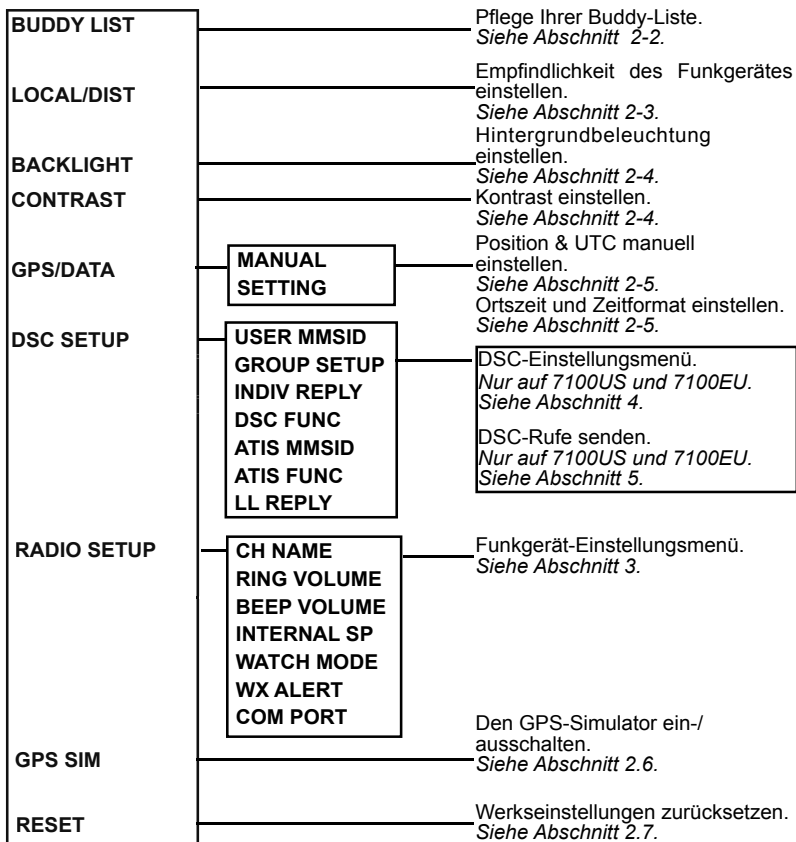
BUDDY LIST
Pflege Ihrer Buddy-Liste.
*Siehe Abschnitt 2-2.*

LOCAL/DIST
Empfindlichkeit des Funkgerätes einstellen.
*Siehe Abschnitt 2-3.*

BACKLIGHT
Hintergrundbeleuchtung einstellen.
*Siehe Abschnitt 2-4.*

CONTRAST
Kontrast einstellen.
*Siehe Abschnitt 2-4.*

GPS/DATA
MANUAL
SETTING
Position & UTC manuell einstellen.
*Siehe Abschnitt 2-5.*
Ortszeit und Zeitformat einstellen.
*Siehe Abschnitt 2-5.*

DSC SETUP
USER MMSID
GROUP SETUP
INDIV REPLY
DSC FUNC
ATIS MMSID
ATIS FUNC
LL REPLY
DSC-Einstellungsmenü.
*Nur auf 7100US und 7100EU.*
*Siehe Abschnitt 4.*

DSC-Rufe senden.
*Nur auf 7100US und 7100EU.*
*Siehe Abschnitt 5.*

RADIO SETUP
CH NAME
RING VOLUME
BEEP VOLUME
INTERNAL SP
WATCH MODE
WX ALERT
COM PORT
Funkgerät-Einstellungsmenü.
*Siehe Abschnitt 3.*

GPS SIM
Den GPS-Simulator ein-/ ausschalten.
*Siehe Abschnitt 2.6.*

RESET
Werkseinstellungen zurücksetzen.
*Siehe Abschnitt 2.7.*